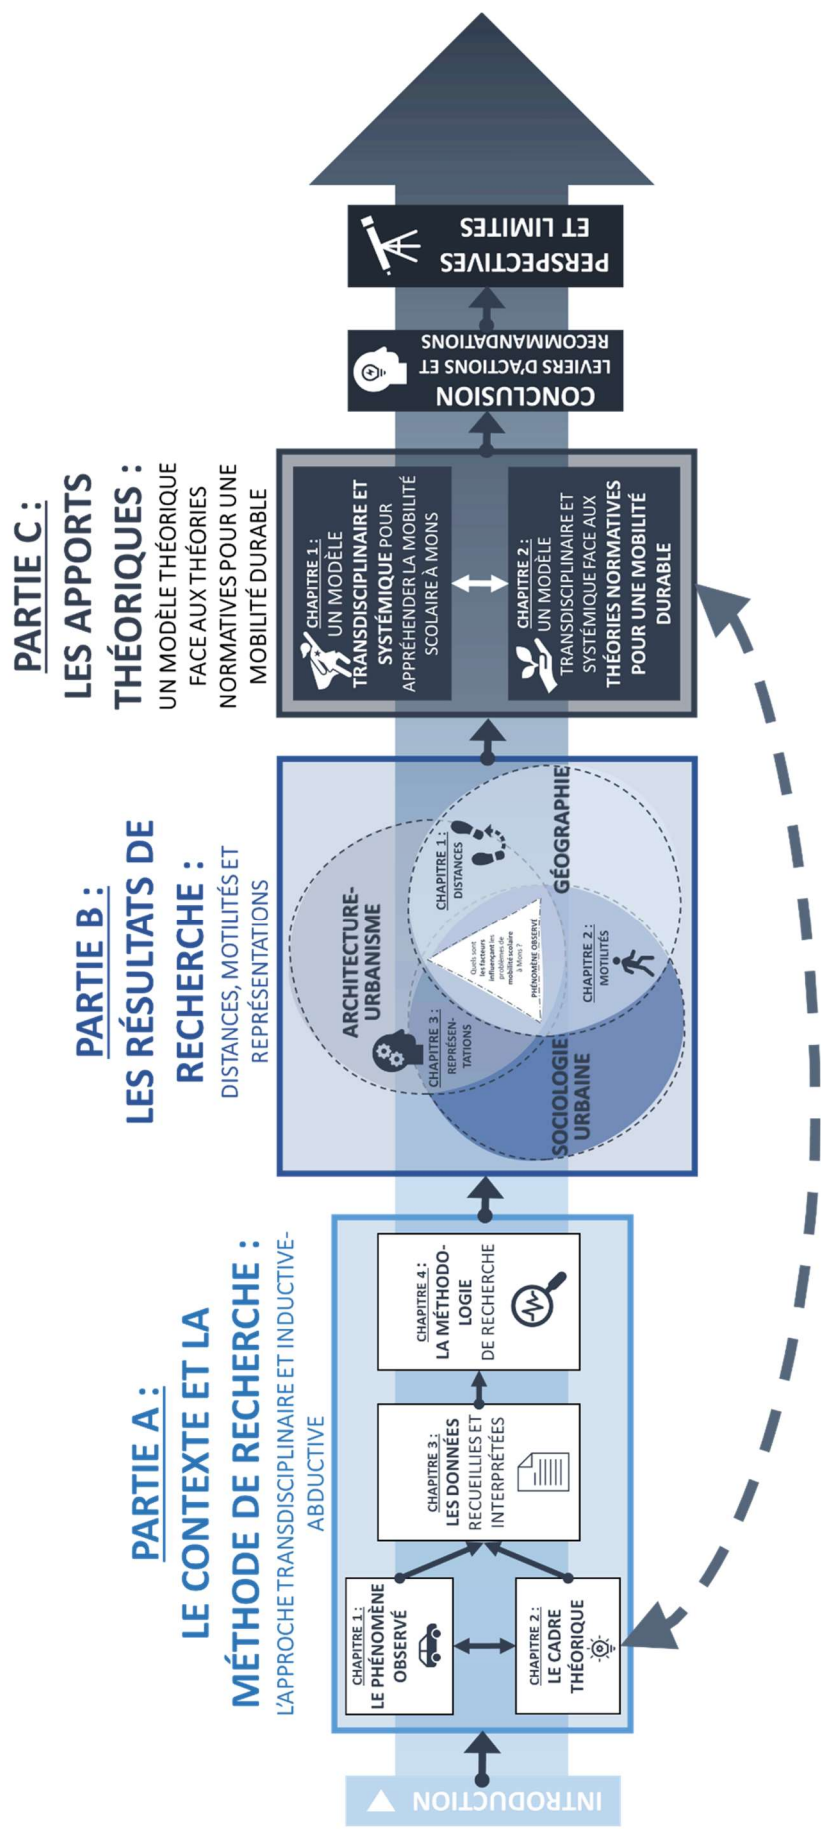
PARTIE A :
LE CONTEXTE ET LA MÉTHODE DE RECHERCHE :
L'APPROCHE TRANSDISCIPLINAIRE ET INDUCTIVE-ABDUCTIVE

INTRODUCTION

CHAPITRE 1 :
LE PHÉNOMÈNE OBSERVÉ

CHAPITRE 2 :
LE CADRE THÉORIQUE

CHAPITRE 3 :
LES DONNÉES RECUEILLIES ET INTERPRÉTÉES

CHAPITRE 4 :
LA MÉTHODOLOGIE DE RECHERCHE

PARTIE B :
LES RÉSULTATS DE RECHERCHE :
DISTANCES, MOTILITÉS ET REPRÉSENTATIONS

ARCHITECTURE-URBANISME

GÉOGRAPHIE

SOCIOLOGIE URBAINE

CHAPITRE 1 :
DISTANCES

CHAPITRE 2 :
MOTILITÉS

CHAPITRE 3 :
REPRÉSENTATIONS

Quels sont les facteurs influençant les problèmes de mobilité scolaire à Mons ?
PHÉNOMÈNE OBSERVÉ

PARTIE C :
LES APPORTS THÉORIQUES :
UN MODÈLE THÉORIQUE FACE AUX THÉORIES NORMATIVES POUR UNE MOBILITÉ DURABLE

CHAPITRE 1 :
UN MODÈLE TRANSDISCIPLINAIRE ET SYSTÉMIQUE POUR APPRÉHENDER LA MOBILITÉ SCOLAIRE À MONS

CHAPITRE 2 :
UN MODÈLE TRANSDISCIPLINAIRE ET SYSTÉMIQUE FACE AUX THÉORIES NORMATIVES POUR UNE MOBILITÉ DURABLE

CONCLUSION
LEVIERS D'ACTIONS ET RECOMMANDATIONS

PERSPECTIVES ET LIMITES